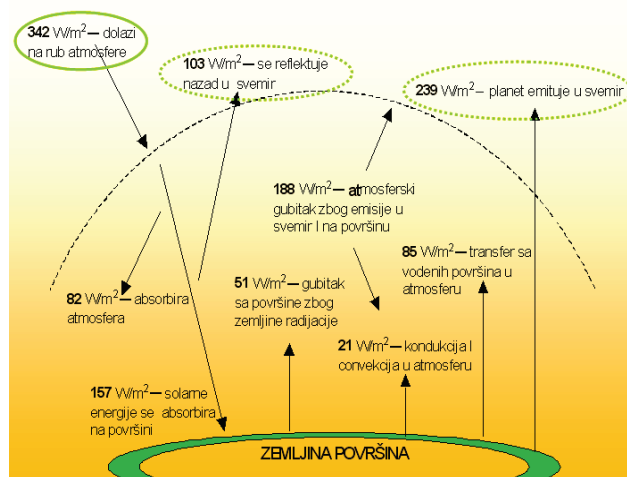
342 W/m$^2$ — dolazi na rub atmosfere

103 W/m$^2$ — se reflektuje nazad u svemir

239 W/m$^2$ – planet emituje u svemir

188 W/m$^2$ — atmosferski gubitak zbog emisije u svemir I na površinu

85 W/m$^2$ — transfer sa vodenih površina u atmosferu

82 W/m$^2$ — absorbira atmosfera

51 W/m$^2$ — gubitak sa površine zbog zemljine radijacije

21 W/m$^2$ — kondukcija I convekcija u atmosferu

157 W/m$^2$ — solarne energije se absorbira na površini

ZEMLJINA POVRŠINA